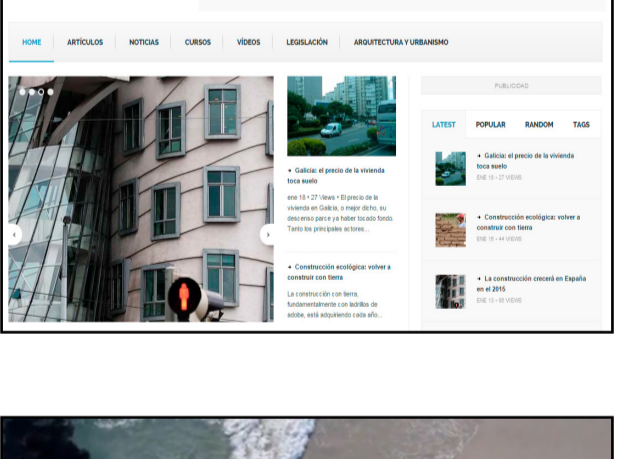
HOME ARTÍCULOS NOTICIAS CURSOS VÍDEOS LEGISLACIÓN ARQUITECTURA Y URBANISMO

PUBLICIDAD

LATEST POPULAR RANDOM TAGS

Galicia: el precio de la vivienda toca suelo

ene 18 • 27 Views • El precio de la vivienda en Galicia, o mejor dicho, su descenso parce ya haber tocado fondo. Tanto los principales actores...

Construcción ecológica: volver a construir con tierra

La construcción con tierra, fundamentalmente con ladrillos de adobe, está adquiriendo cada año...

Galicia: el precio de la vivienda toca suelo
ENE 18 • 27 VIEWS

Construcción ecológica: volver a construir con tierra
ENE 15 • 44 VIEWS

La construcción crecerá en España en el 2015
ENE 13 • 98 VIEWS